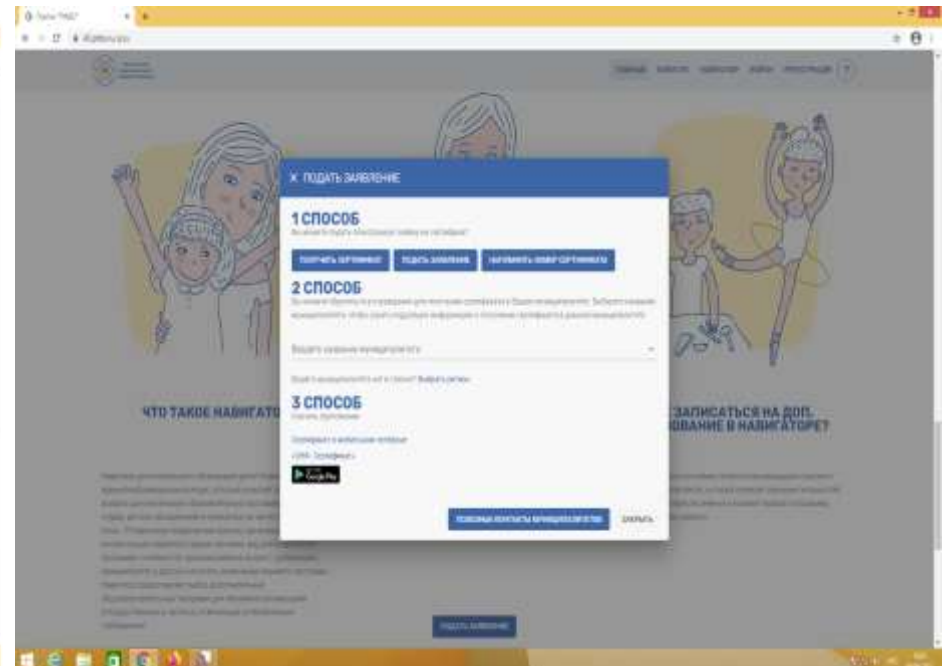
× ПОДАТЬ ЗАЯВЛЕНИЕ

1 СПОСОБ

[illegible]

ПОЛУЧИТЬ СЕРТИФИКАТ ПОДАТЬ ЗАЯВЛЕНИЕ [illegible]

2 СПОСОБ

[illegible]

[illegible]

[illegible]

3 СПОСОБ

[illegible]

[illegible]

Google Play

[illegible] ЗАКРЫТЬ

ЧТО ТАКОЕ НАВИГАТО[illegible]

ЗАПИСАТЬСЯ НА ДОП. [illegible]ОВАНИЕ В НАВИГАТОРЕ?

ПОДАТЬ ЗАЯВЛЕНИЕ